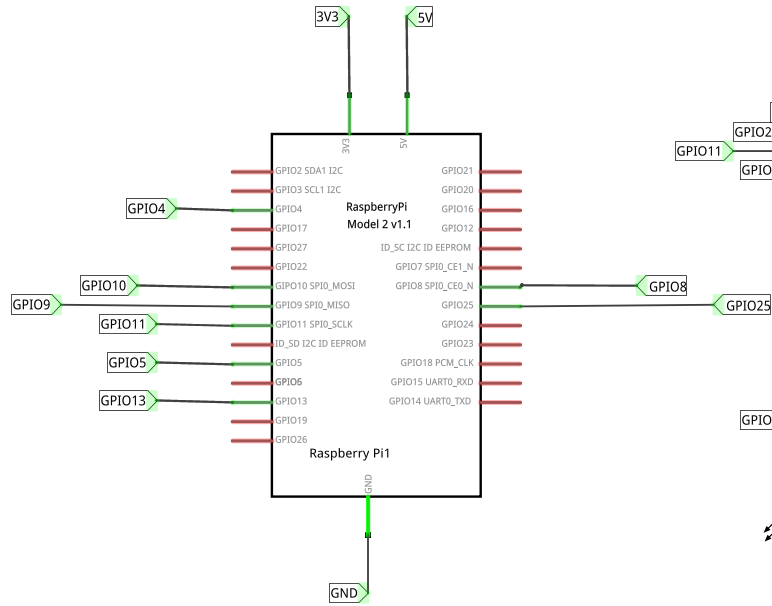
3V3
5V
3V3
5V
GPIO2 SDA1 I2C
GPIO3 SCL1 I2C
GPIO4
GPIO4
GPIO17
GPIO27
GPIO22
GPIO10
GPIO10 SPI0_MOSI
GPIO9
GPIO9 SPI0_MISO
GPIO11
GPIO11 SPI0_SCLK
ID_SD I2C ID EEPROM
GPIO5
GPIO5
GPIO6
GPIO13
GPIO13
GPIO19
GPIO26
RaspberryPi
Model 2 v1.1
Raspberry Pi1
GPIO21
GPIO20
GPIO16
GPIO12
ID_SC I2C ID EEPROM
GPIO7 SPI0_CE1_N
GPIO8 SPI0_CE0_N
GPIO8
GPIO25
GPIO25
GPIO24
GPIO23
GPIO18 PCM_CLK
GPIO15 UART0_RXD
GPIO14 UART0_TXD
GND
GND
GPIO2
GPIO11
GPIO
GPIO